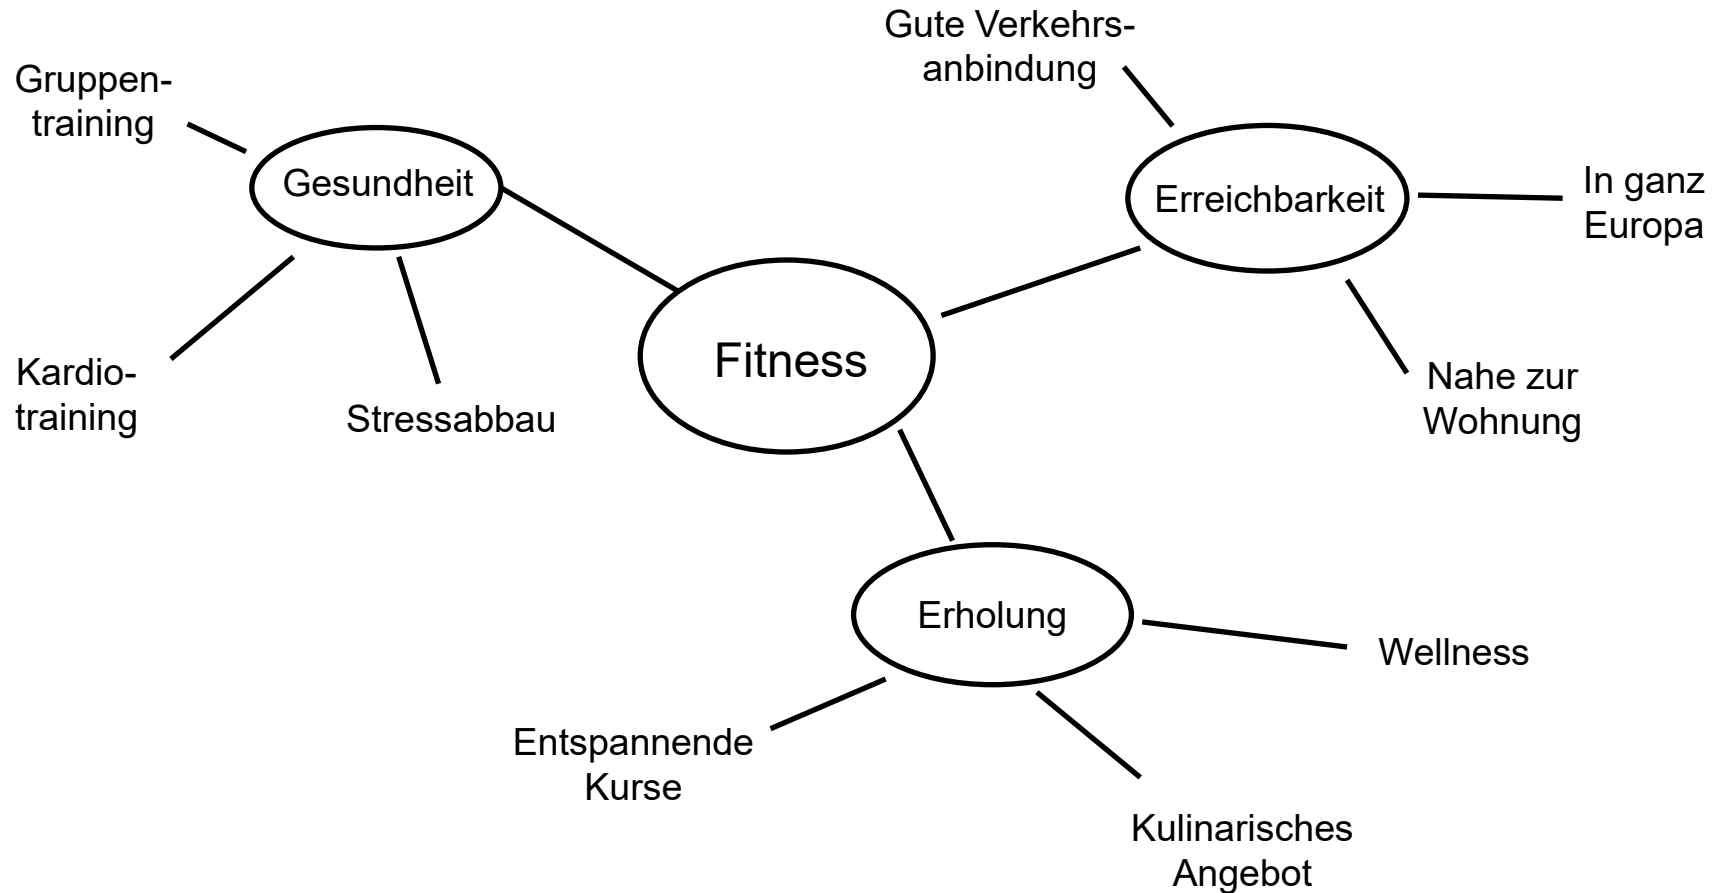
Fitness

Gesundheit

Gruppentraining

Kardiotraining

Stressabbau

Erreichbarkeit

Gute Verkehrsanbindung

In ganz Europa

Nahe zur Wohnung

Erholung

Wellness

Entspannende Kurse

Kulinarisches Angebot